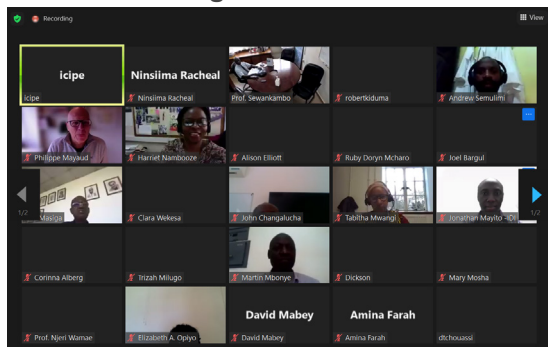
Recording

View

icipe
icipe

Ninsiima Racheal
Ninsiima Racheal

Prof. Sewankambo

robertkiduma

Andrew Semulimi

Philippe Mayaud

Harriet Nambooze

Alison Elliott

Ruby Doryn Mcharo

Joel Bargul

1/2

Masiga

Clara Wekesa

John Changalucha

Tabitha Mwangi

Jonathan Maylto - Di

1/2

Corinna Alberg

Trizah Milugo

Martin Mbonye

Dickson

Mary Mosha

Prof. Njeri Wamae

Elizabeth A. Opiyo

David Mabey
David Mabey

Amina Farah
Amina Farah

dtchouassi